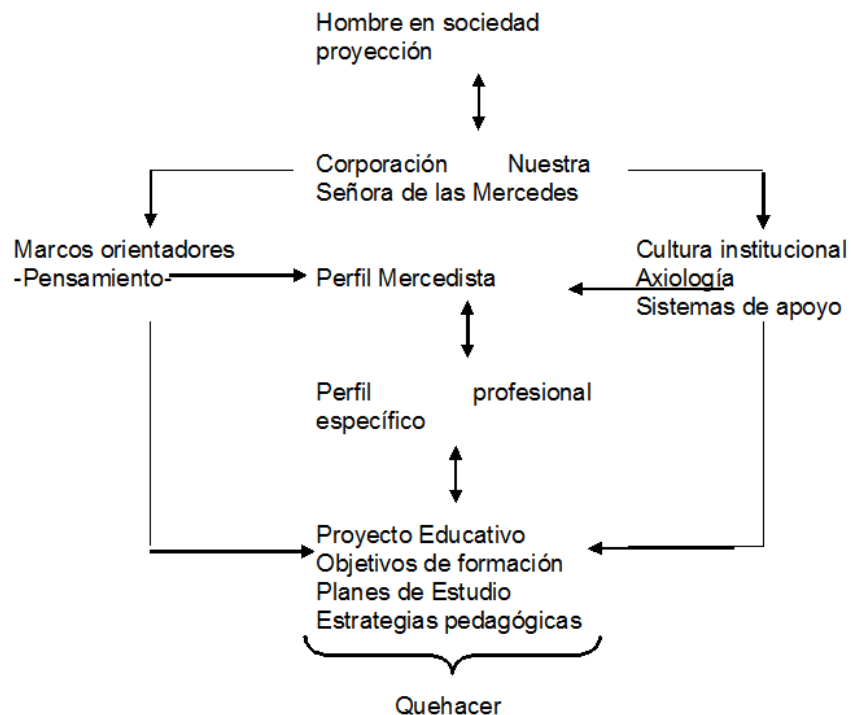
Hombre en sociedad
proyección

Corporación Nuestra Señora de las Mercedes

Marcos orientadores
-Pensamiento-

Perfil Mercedista

Cultura institucional
Axiología
Sistemas de apoyo

Perfil profesional específico

Proyecto Educativo
Objetivos de formación
Planes de Estudio
Estrategias pedagógicas

Quehacer